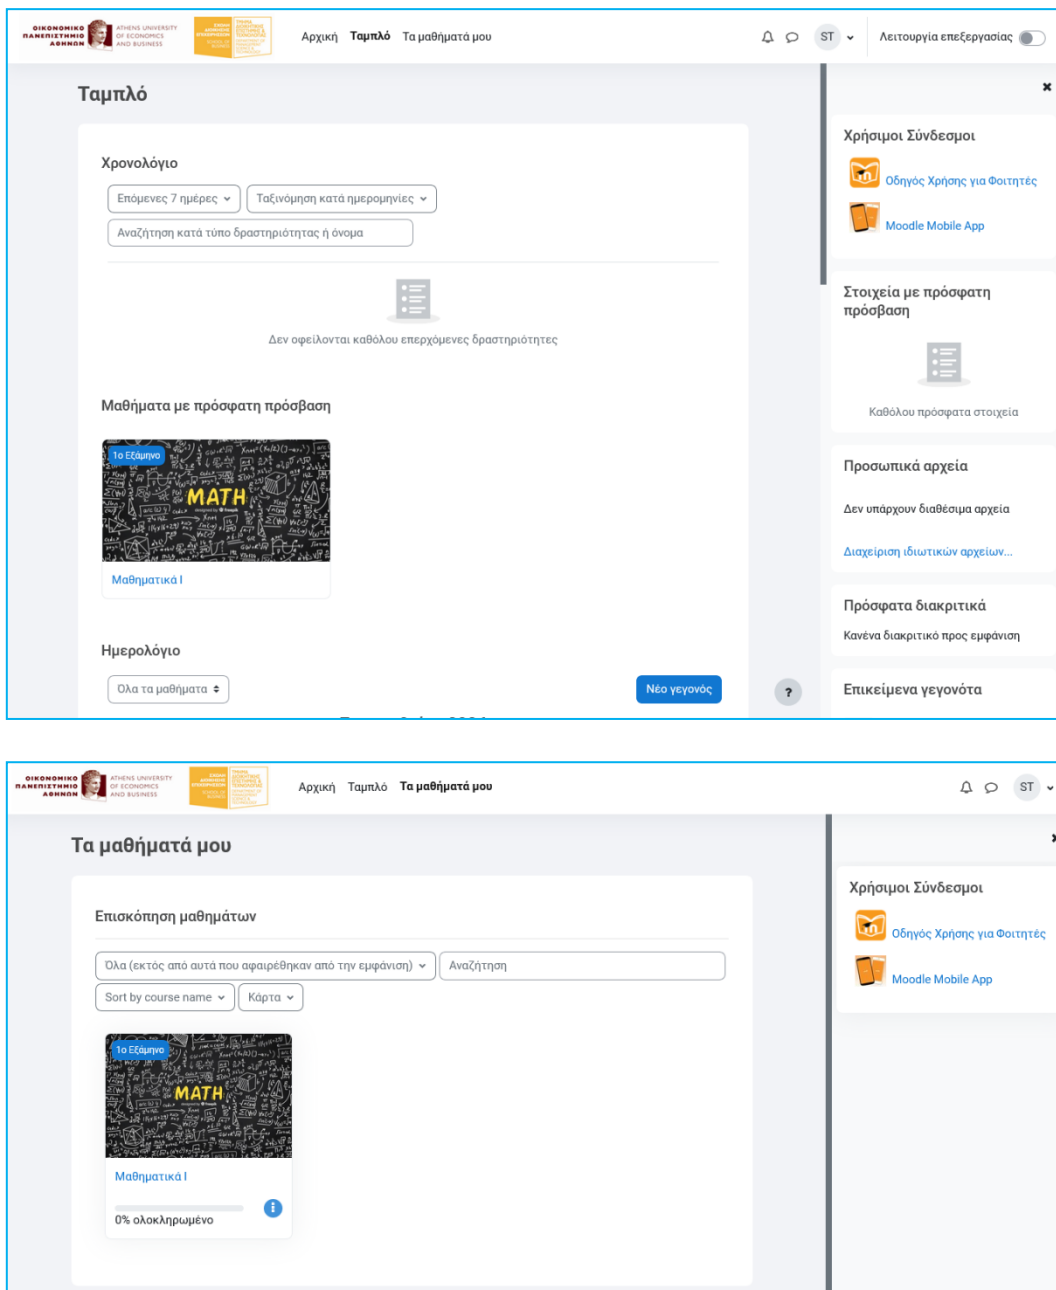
ΟΙΚΟΝΟΜΙΚΟ ΠΑΝΕΠΙΣΤΗΜΙΟ ΑΘΗΝΩΝ ATHENS UNIVERSITY OF ECONOMICS AND BUSINESS

Αρχική Ταμπλό Τα μαθήματά μου

ST

Λειτουργία επεξεργασίας

Ταμπλό

Χρονολόγιο

Επόμενες 7 ημέρες

Ταξινόμηση κατά ημερομηνίες

Αναζήτηση κατά τύπο δραστηριότητας ή όνομα

Δεν οφείλονται καθόλου επερχόμενες δραστηριότητες

Μαθήματα με πρόσφατη πρόσβαση

1ο Εξάμηνο

MATH

Μαθηματικά Ι

Ημερολόγιο

Όλα τα μαθήματα

Νέο γεγονός

?

Χρήσιμοι Σύνδεσμοι

Οδηγός Χρήσης για Φοιτητές

Moodle Mobile App

Στοιχεία με πρόσφατη πρόσβαση

Καθόλου πρόσφατα στοιχεία

Προσωπικά αρχεία

Δεν υπάρχουν διαθέσιμα αρχεία

Διαχείριση ιδιωτικών αρχείων...

Πρόσφατα διακριτικά

Κανένα διακριτικό προς εμφάνιση

Επικείμενα γεγονότα

ΟΙΚΟΝΟΜΙΚΟ ΠΑΝΕΠΙΣΤΗΜΙΟ ΑΘΗΝΩΝ ATHENS UNIVERSITY OF ECONOMICS AND BUSINESS

Αρχική Ταμπλό Τα μαθήματά μου

ST

Τα μαθήματά μου

Επισκόπηση μαθημάτων

Όλα (εκτός από αυτά που αφαιρέθηκαν από την εμφάνιση)

Αναζήτηση

Sort by course name

Κάρτα

1ο Εξάμηνο

MATH

Μαθηματικά Ι

0% ολοκληρωμένο

Χρήσιμοι Σύνδεσμοι

Οδηγός Χρήσης για Φοιτητές

Moodle Mobile App